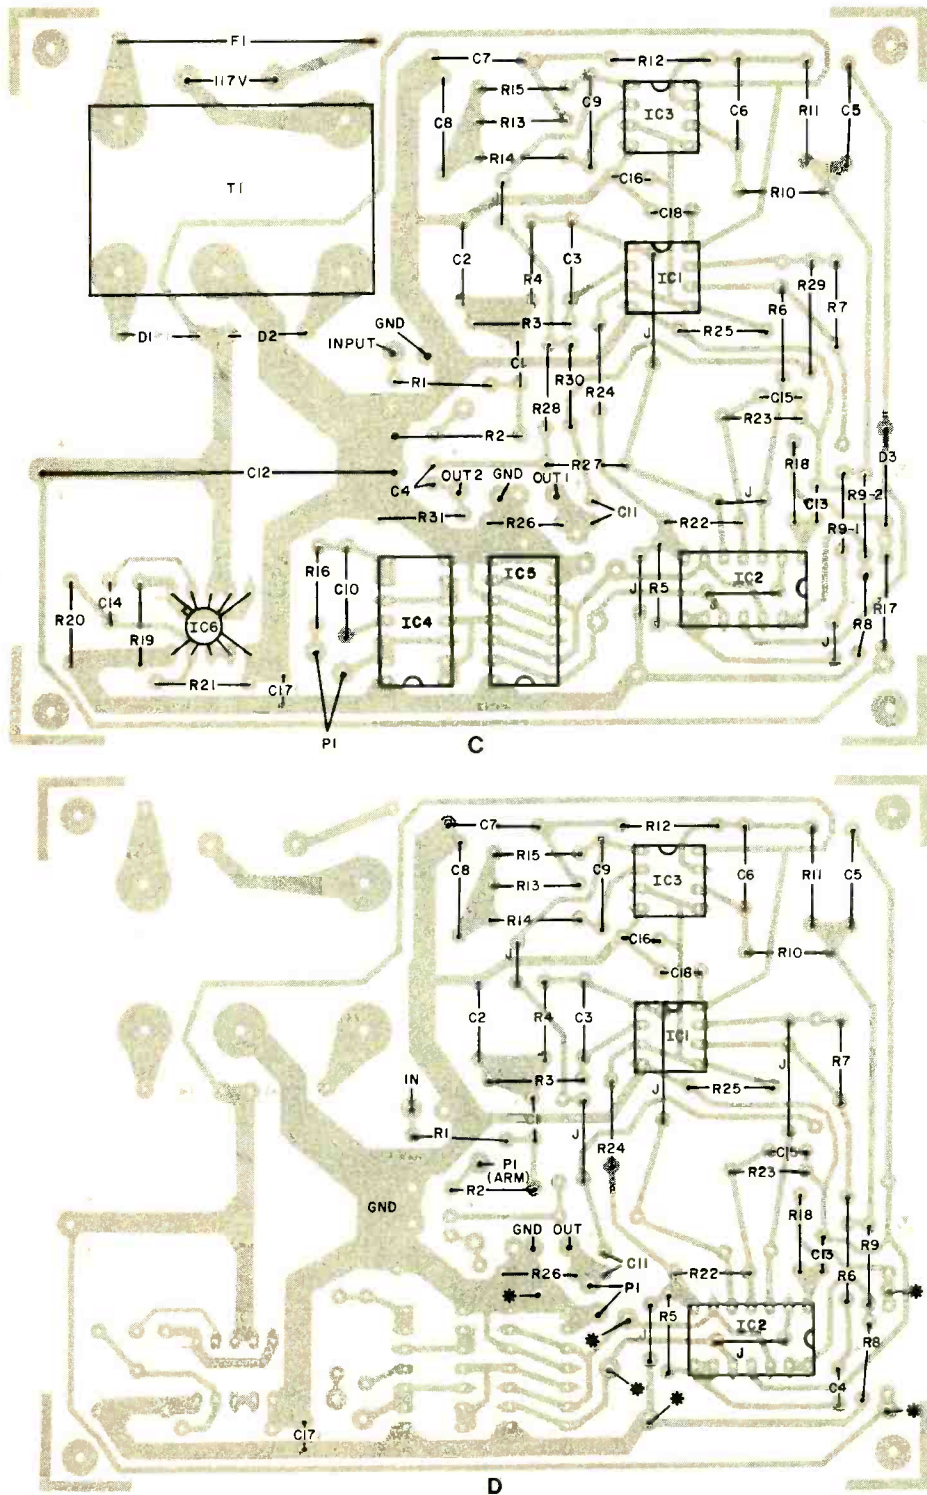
F1
117V
T1
C7
R12
R15
C9
IC3
C6
R11
C5
C8
R13
R14
C16
R10
C18
C2
C3
IC1
R4
R29
R6
R7
R3
J
R25
D1
D2
GND
INPUT
C1
R1
R30
R24
R28
C15
R23
R2
R27
R18
D3
C12
C4
OUT 2
GND
OUT 1
J
C13
R9-2
R31
R26
C11
R22
R9-1
R16
C10
IC4
IC5
J
R5
IC2
C14
R20
R19
IC6
R17
R8
J
R21
C17
P1
C

C7
R12
R15
C9
C8
R13
IC3
C6
R11
C5
R14
C16
R10
C18
C2
R4
C3
IC1
J
R7
IN
R3
J
R25
R1
J
R24
C15
P1
(ARM)
R2
R23
GND
R18
GND
OUT
C11
C13
R9
R26
P1
R22
R6
R5
IC2
J
R8
C4
C17
D